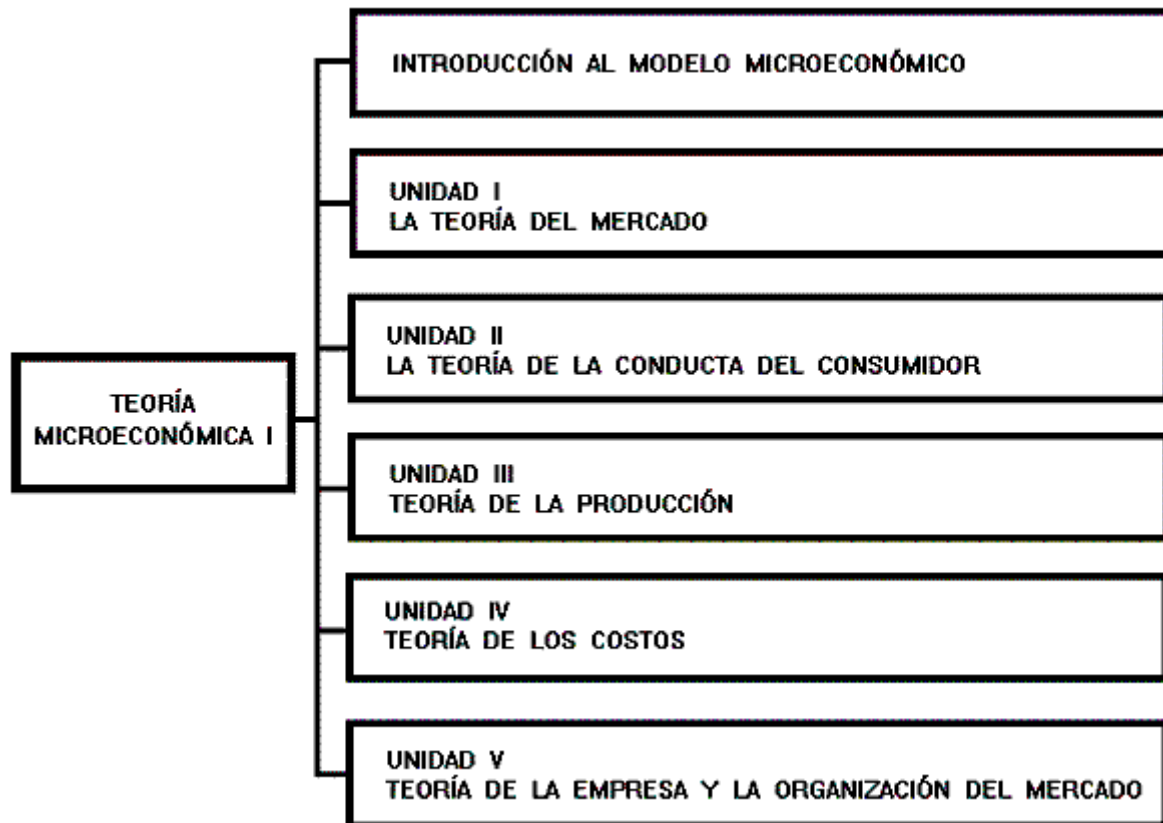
TEORÍA MICROECONÓMICA I

INTRODUCCIÓN AL MODELO MICROECONÓMICO

UNIDAD I
LA TEORÍA DEL MERCADO

UNIDAD II
LA TEORÍA DE LA CONDUCTA DEL CONSUMIDOR

UNIDAD III
TEORÍA DE LA PRODUCCIÓN

UNIDAD IV
TEORÍA DE LOS COSTOS

UNIDAD V
TEORÍA DE LA EMPRESA Y LA ORGANIZACIÓN DEL MERCADO